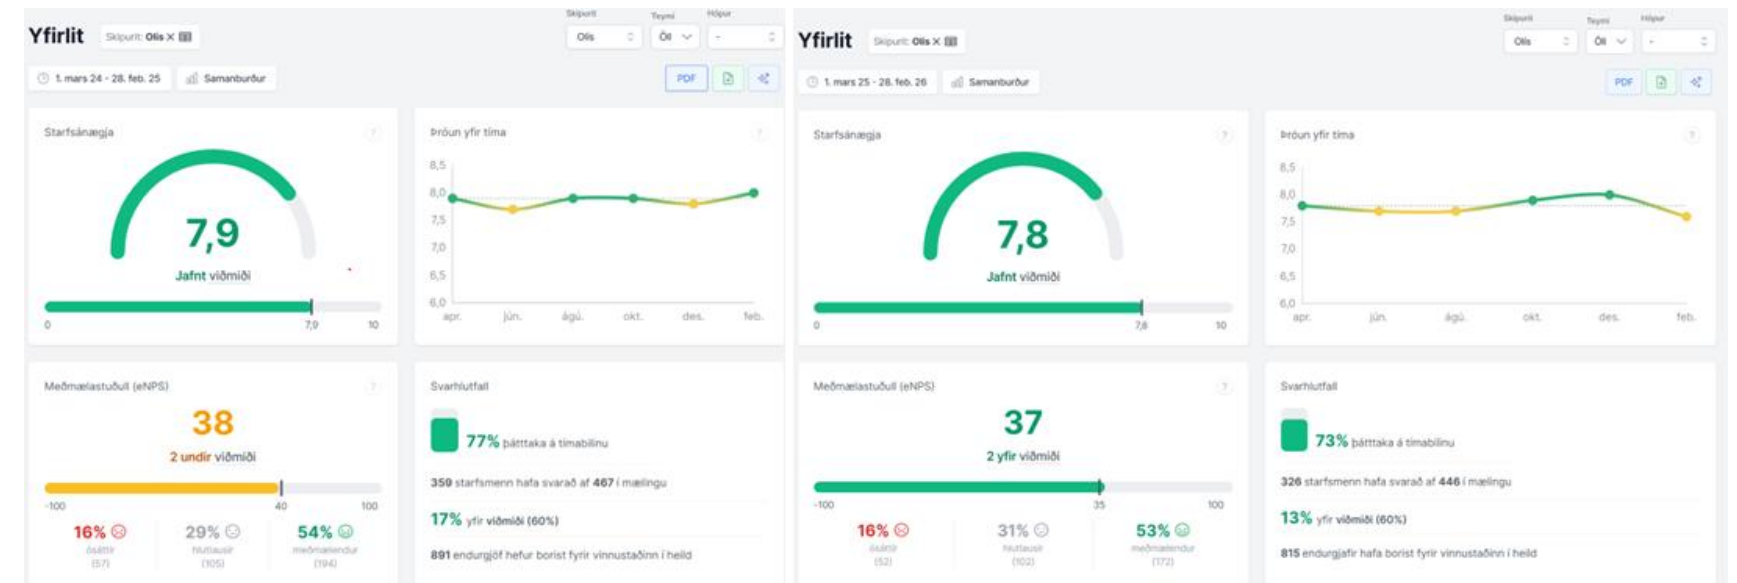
Yfirlit Skipurit: Olís × 

Skipurit Olís Teymi Öll Hópur -

1. mars 24 - 28. feb. 25 Samanburður

PDF

Starfsánægja

7,9

Jafnt viðmiði

0 7,9 10

Þróun yfir tíma

8,5
8,0
7,5
7,0
6,5
6,0

apr. jún. ágú. okt. des. feb.

Meðmælastuðull (eNPS)

38

2 undir viðmiði

-100 40 100

16% óánægðir (57)

29% hlutlausir (105)

54% meðmælendur (194)

Svarhlutfall

77% þátttaka á tímabilinu

359 starfsmenn hafa svarað af 467 í mælingu

17% yfir viðmiði (60%)

891 endurgjöf hefur borist fyrir vinnustaðinn í heild

Yfirlit Skipurit: Olís × 

Skipurit Olís Teymi Öll Hópur -

1. mars 25 - 28. feb. 26 Samanburður

PDF

Starfsánægja

7,8

Jafnt viðmiði

0 7,8 10

Þróun yfir tíma

8,5
8,0
7,5
7,0
6,5
6,0

apr. jún. ágú. okt. des. feb.

Meðmælastuðull (eNPS)

37

2 yfir viðmiði

-100 35 100

16% óánægðir (52)

31% hlutlausir (102)

53% meðmælendur (172)

Svarhlutfall

73% þátttaka á tímabilinu

326 starfsmenn hafa svarað af 446 í mælingu

13% yfir viðmiði (60%)

815 endurgjafir hafa borist fyrir vinnustaðinn í heild